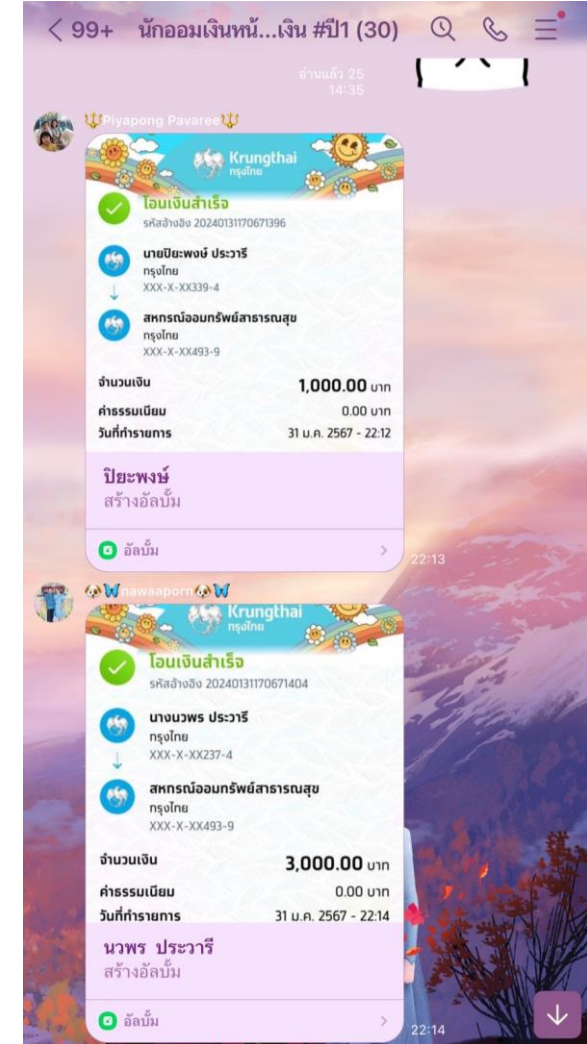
< 99+ นักออมเงินหน้...เงิน #ปี1 (30)

อ่านแล้ว 25
14:35

Piyapong Pavaree

Krungthai
กรุงไทย

โอนเงินสำเร็จ
รหัสอ้างอิง 20240131170671396

นายปิยะพงษ์ ประวารี
กรุงไทย
XXX-X-XX339-4

สหกรณ์ออมทรัพย์สาธารณสุข
กรุงไทย
XXX-X-XX493-9

| จำนวนเงิน | 1,000.00 บาท |
|---|---|
| ค่าธรรมเนียม | 0.00 บาท |
| วันที่ทำรายการ | 31 ม.ค. 2567 - 22:12 |

ปิยะพงษ์
สร้างอัลบั้ม

อัลบั้ม

22:13

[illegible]nawaaporn

Krungthai
กรุงไทย

โอนเงินสำเร็จ
รหัสอ้างอิง 20240131170671404

นางนวพร ประวารี
กรุงไทย
XXX-X-XX237-4

สหกรณ์ออมทรัพย์สาธารณสุข
กรุงไทย
XXX-X-XX493-9

| จำนวนเงิน | 3,000.00 บาท |
|---|---|
| ค่าธรรมเนียม | 0.00 บาท |
| วันที่ทำรายการ | 31 ม.ค. 2567 - 22:14 |

นวพร ประวารี
สร้างอัลบั้ม

อัลบั้ม

22:14